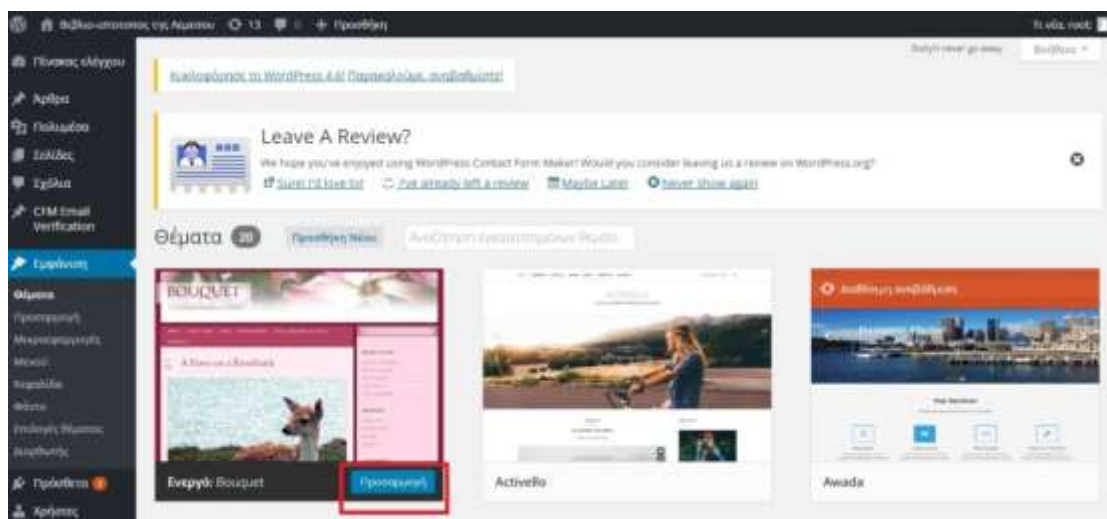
Βιβλιο-απογοπος της Λεμεσου 13 + Προσθήκη

Γεια σας, root

Πίνακας ελέγχου

Άρθρα

Πολυμέσα

Σελίδες

Σχόλια

CFM Email Verification

Εμφάνιση

Θέματα

Προσαρμογή

Μικροεφαρμογές

Μενού

Κεφαλίδα

Φόντο

Επεξεργ. Θέματος

Βοηθητής

Πρόσθετα

Χρήστες

Dolly'll never go away

Βοήθεια

Καλωσορίσατε τo WordPress 4.6! Παρακαλούμε, αναβαθμίστε!

Leave A Review?

We hope you've enjoyed using WordPress Contact Form Maker! Would you consider leaving us a review on WordPress.org?

Sure! I'd love to! I've already left a review Maybe Later Never show again

Θέματα 20 Προσθήκη Νέου Αναζήτηση εγκατεστημένων θεμάτων...

BOUQUET

A Rose on a Rosebank

Διαθέσιμη αναβάθμιση

Ενεργό: Bouquet Προσαρμογή

Activello

Awada